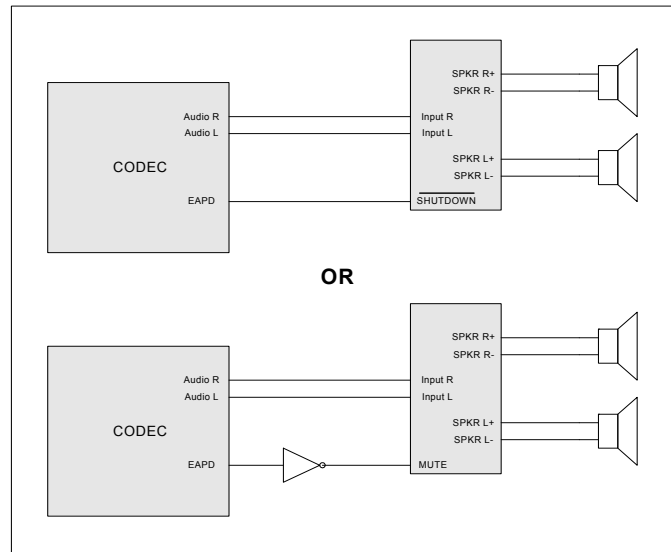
CODEC

Audio R
Audio L

EAPD

SPKR R+
SPKR R-

Input R
Input L

SPKR L+
SPKR L-

$\overline{\text{SHUTDOWN}}$

OR

CODEC

Audio R
Audio L

EAPD

SPKR R+
SPKR R-

Input R
Input L

SPKR L+
SPKR L-

MUTE